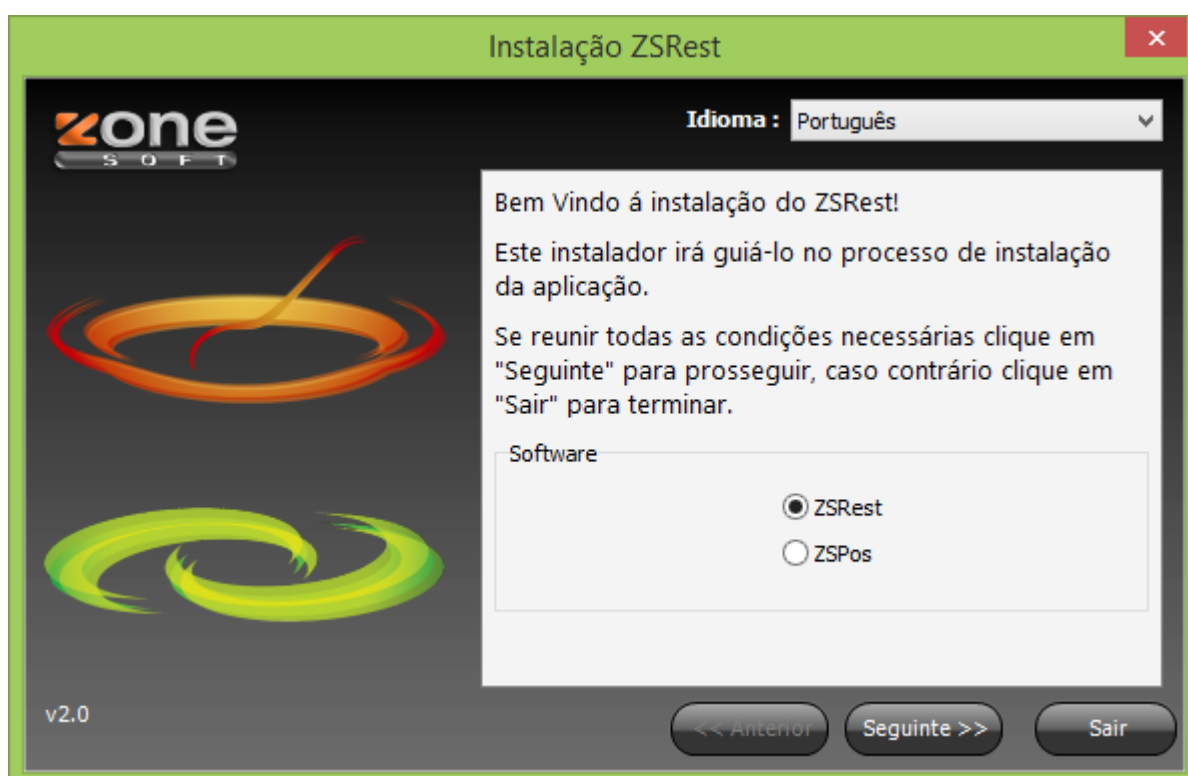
Instalação ZSRest

×

zone
SOFT

Idioma : Português

Bem Vindo á instalação do ZSRest!

Este instalador irá guiá-lo no processo de instalação da aplicação.

Se reunir todas as condições necessárias clique em "Seguinte" para prosseguir, caso contrário clique em "Sair" para terminar.

Software

ZSRest

ZSPos

v2.0

<< Anterior

Seguinte >>

Sair